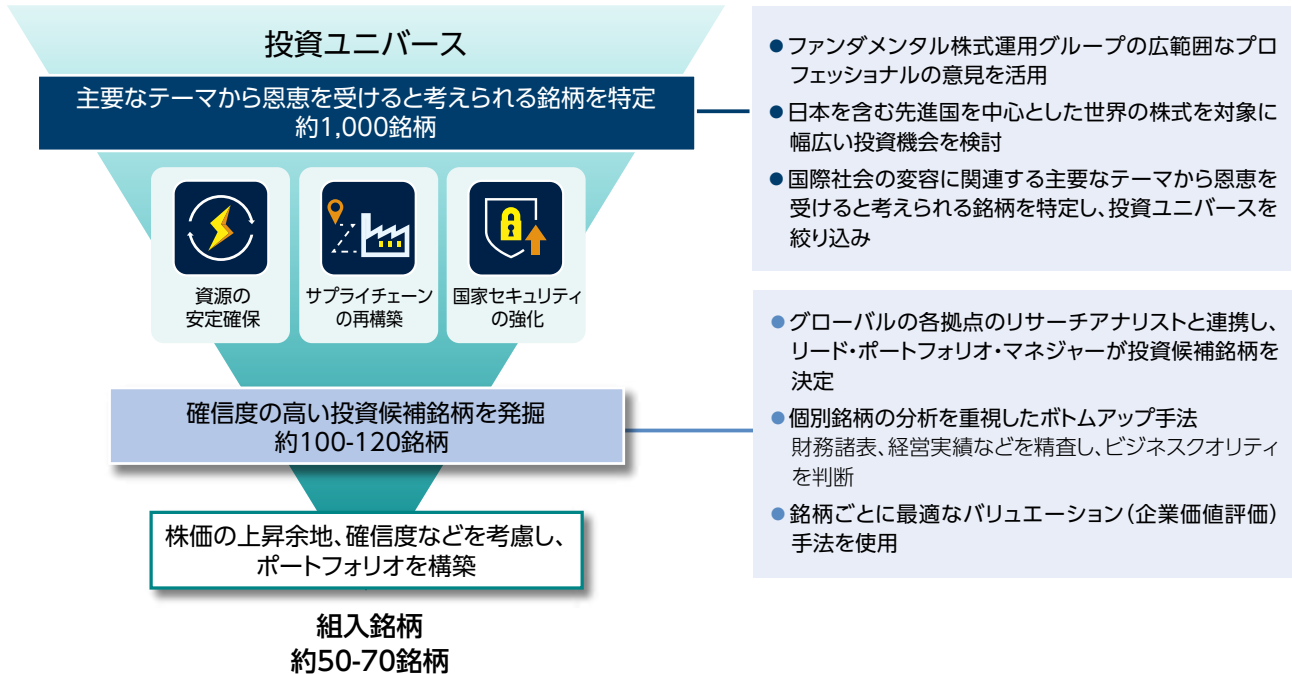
投資ユニバース

主要なテーマから恩恵を受けると考えられる銘柄を特定
約1,000銘柄

資源の
安定確保

サプライチェーン
の再構築

国家セキュリティ
の強化

確信度の高い投資候補銘柄を発掘
約100-120銘柄

株価の上昇余地、確信度などを考慮し、
ポートフォリオを構築

組入銘柄
約50-70銘柄

●ファンダメンタル株式運用グループの広範囲なプロフェッショナルの意見を活用

●日本を含む先進国を中心とした世界の株式を対象に幅広い投資機会を検討

●国際社会の変容に関連する主要なテーマから恩恵を受けると考えられる銘柄を特定し、投資ユニバースを絞り込み

●グローバルの各拠点のリサーチアナリストと連携し、リード・ポートフォリオ・マネジャーが投資候補銘柄を決定

●個別銘柄の分析を重視したボトムアップ手法
財務諸表、経営実績などを精査し、ビジネスクオリティを判断

●銘柄ごとに最適なバリュエーション（企業価値評価）手法を使用